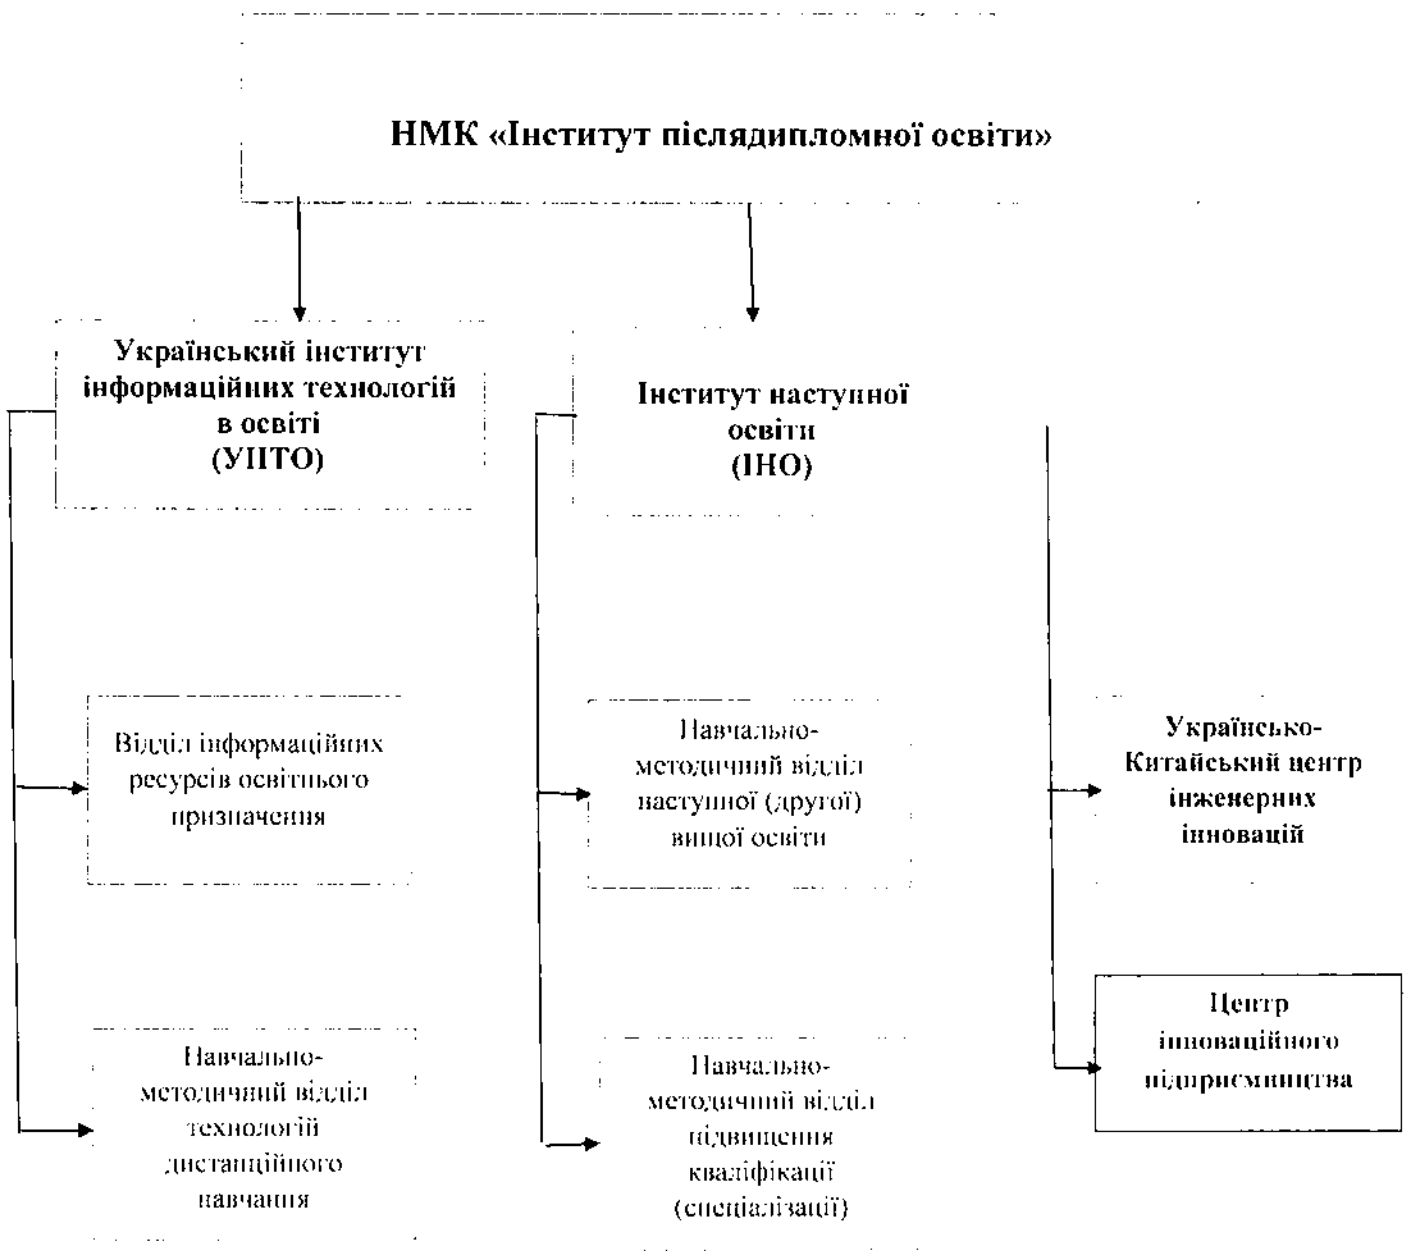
НМК «Інститут післядипломної освіти»

Український інститут інформаційних технологій в освіті (УІІТО)

Інститут наступної освіти (ІНО)

Відділ інформаційних ресурсів освітнього призначення

Навчально-методичний відділ наступної (другої) вищої освіти

Українсько-Китайський центр інженерних інновацій

Центр інноваційного підприємництва

Навчально-методичний відділ технології дистанційного навчання

Навчально-методичний відділ підвищення кваліфікації (спеціалізації)